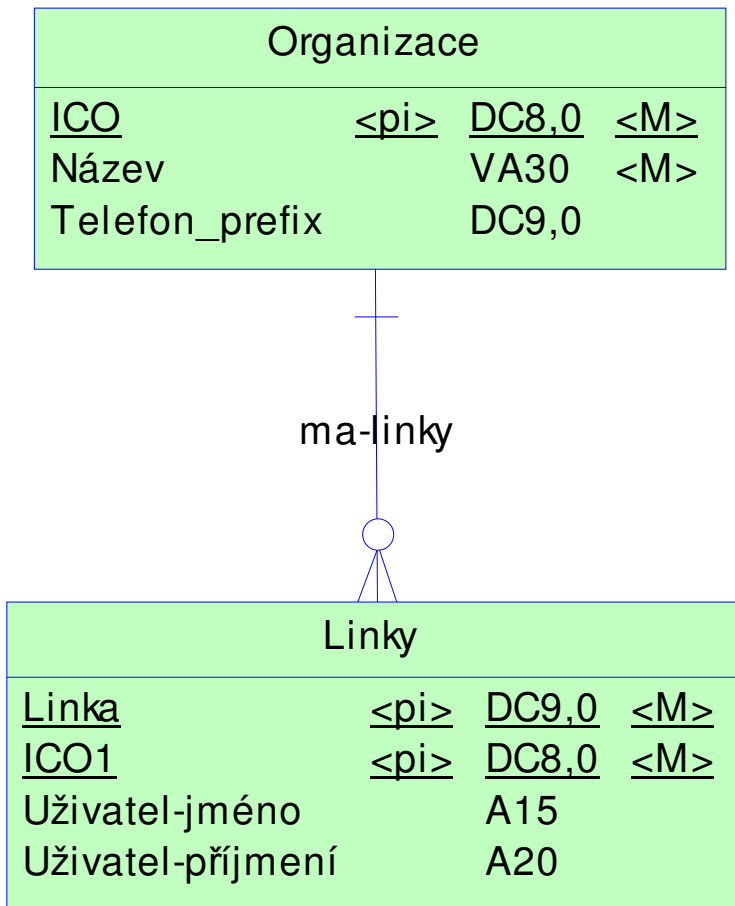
Organizace

| | | | |
|---|---|---|---|
| ICO | <pi> | DC8,0 | <M> |
| Název | | VA30 | <M> |
| Telefon_prefix | | DC9,0 | |

ma-linky

Linky

| | | | |
|---|---|---|---|
| Linka | <pi> | DC9,0 | <M> |
| ICO1 | <pi> | DC8,0 | <M> |
| Uživatel-jméno | | A15 | |
| Uživatel-příjmení | | A20 | |